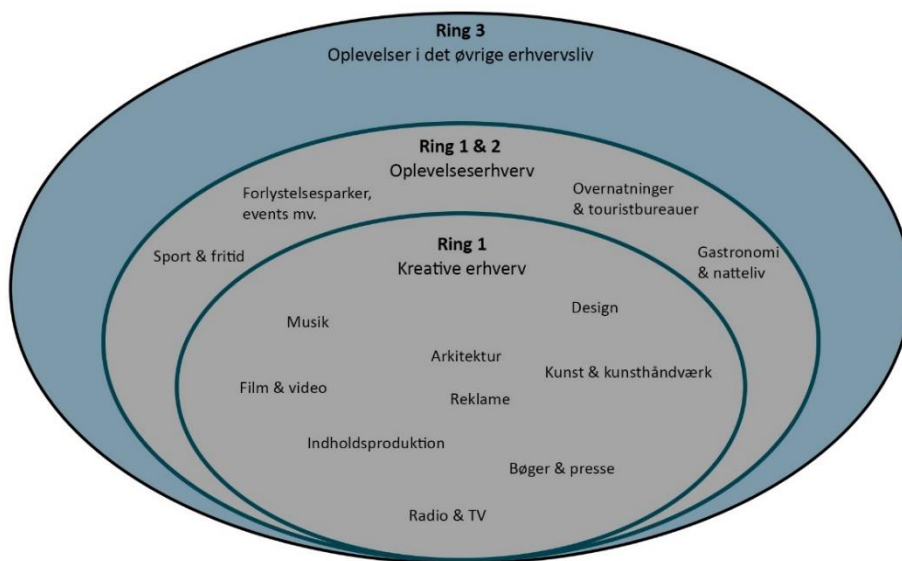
Ring 3
Oplevelser i det øvrige erhvervsliv

Ring 1 & 2
Oplevelseserhverv

Forlystelsesparker, events mv.

Overnatninger & touristbureauer

Sport & fritid

Gastronomi & natteliv

Ring 1
Kreative erhverv

Design

Musik

Arkitektur

Kunst & kunsthåndværk

Film & video

Reklame

Indholdsproduktion

Bøger & presse

Radio & TV